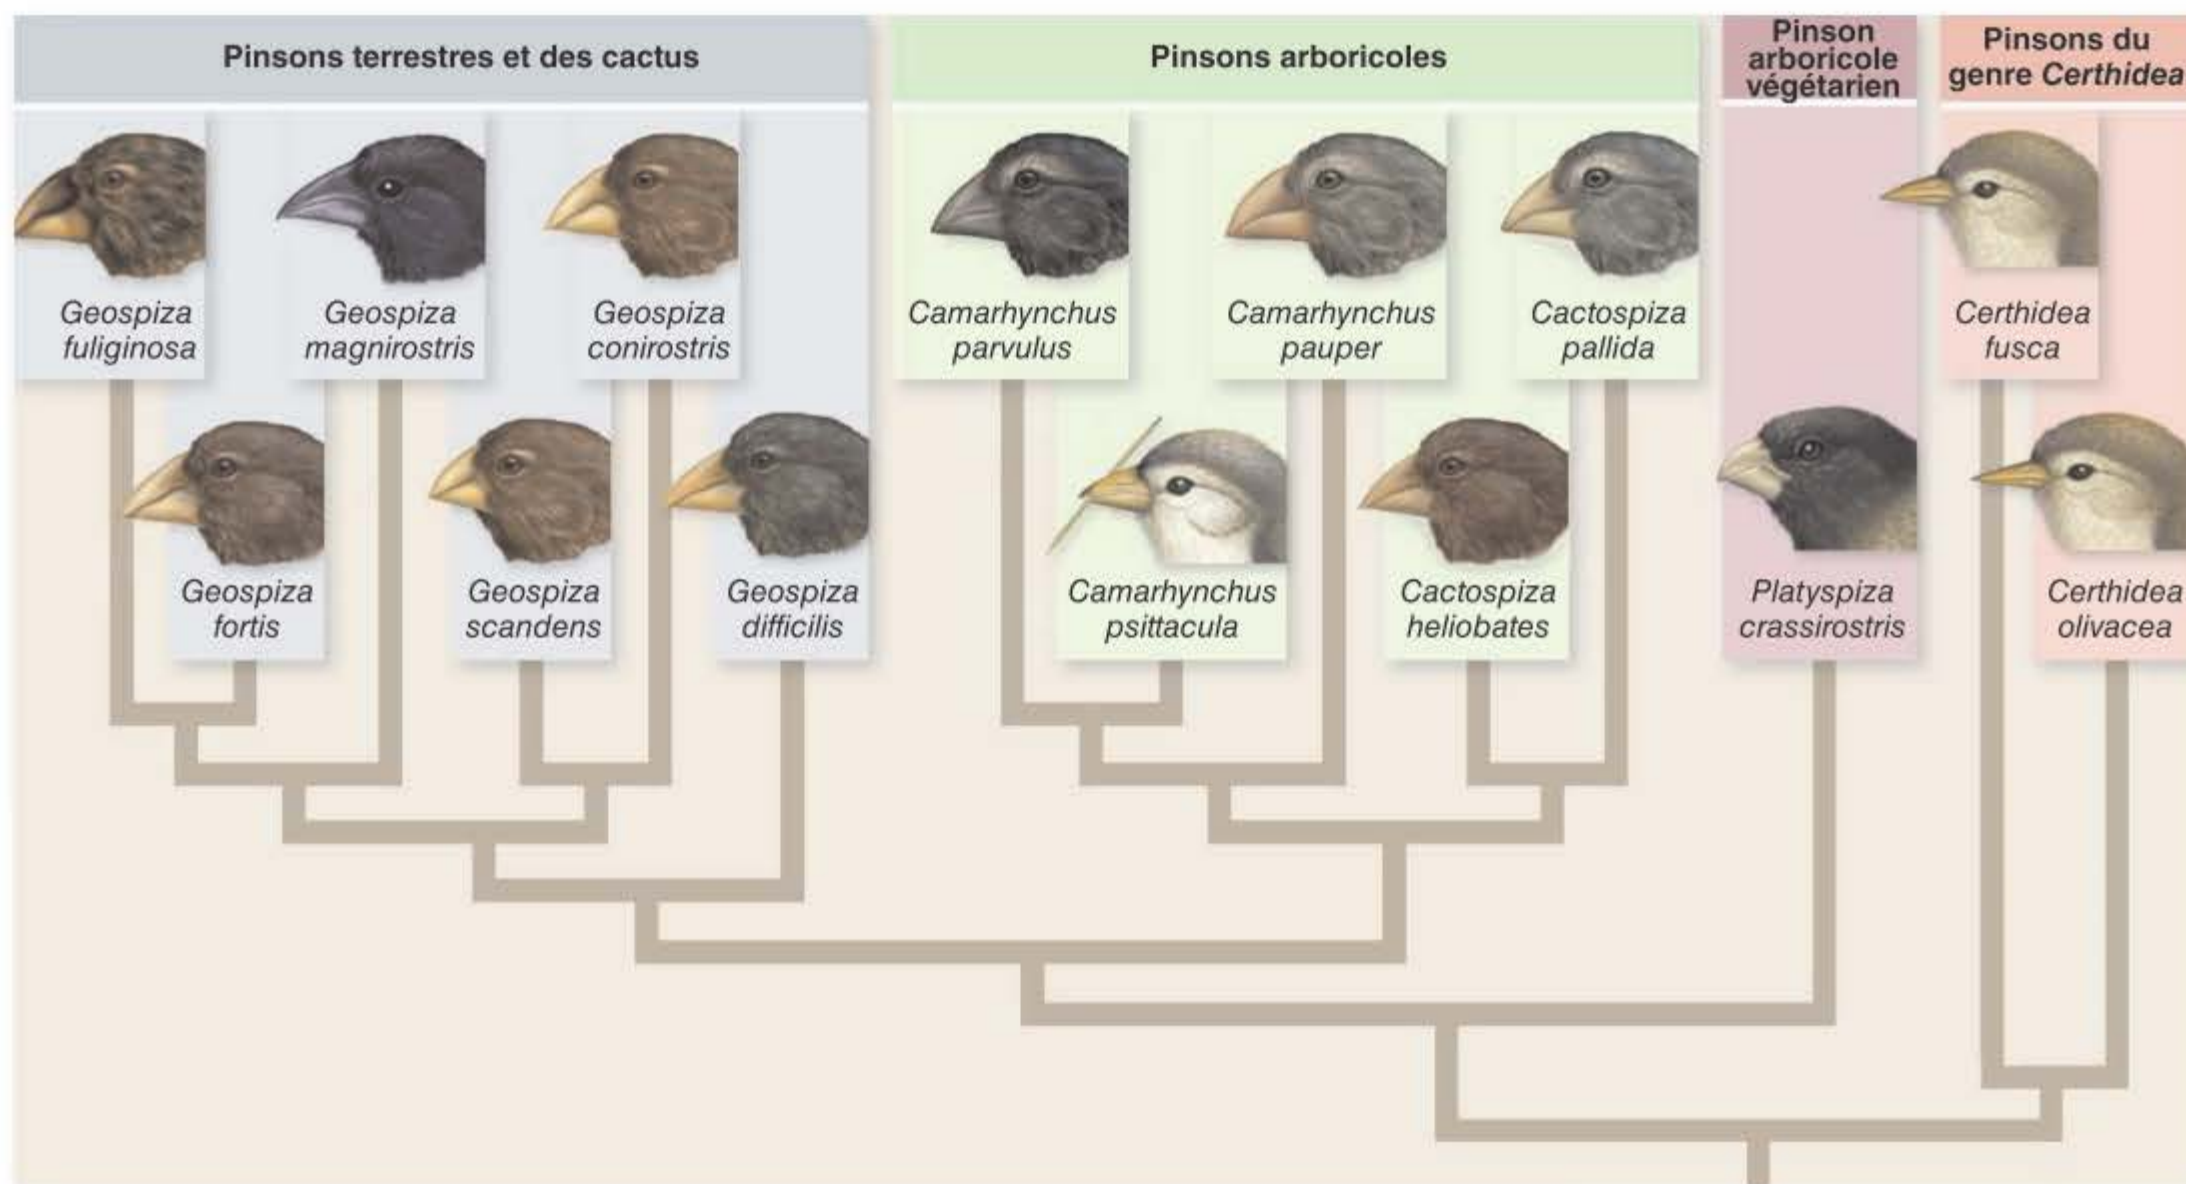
Pinsons terrestres et des cactus

Pinsons arboricoles

Pinson arboricole végétarien

Pinsons du genre Certhidea

Geospiza fuliginosa

Geospiza magnirostris

Geospiza conirostris

Camarhynchus parvulus

Camarhynchus pauper

Cactospiza pallida

Certhidea fusca

Geospiza fortis

Geospiza scandens

Geospiza difficilis

Camarhynchus psittacula

Cactospiza heliobates

Platyspiza crassirostris

Certhidea olivacea